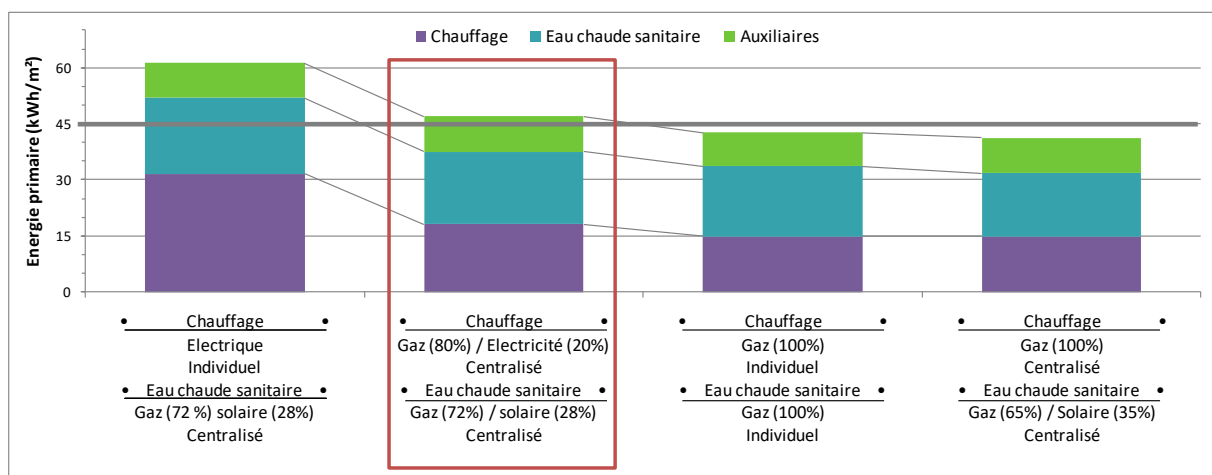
Chauffage
Eau chaude sanitaire
Auxiliaires

Energie primaire (kWh/m²)

60
45
30
15
0

Chauffage
Electrique
Individuel
Eau chaude sanitaire
Gaz (72 %) solaire (28%)
Centralisé

Chauffage
Gaz (80%) / Electricité (20%)
Centralisé
Eau chaude sanitaire
Gaz (72%) / solaire (28%)
Centralisé

Chauffage
Gaz (100%)
Individuel
Eau chaude sanitaire
Gaz (100%)
Individuel

Chauffage
Gaz (100%)
Centralisé
Eau chaude sanitaire
Gaz (65%) / Solaire (35%)
Centralisé